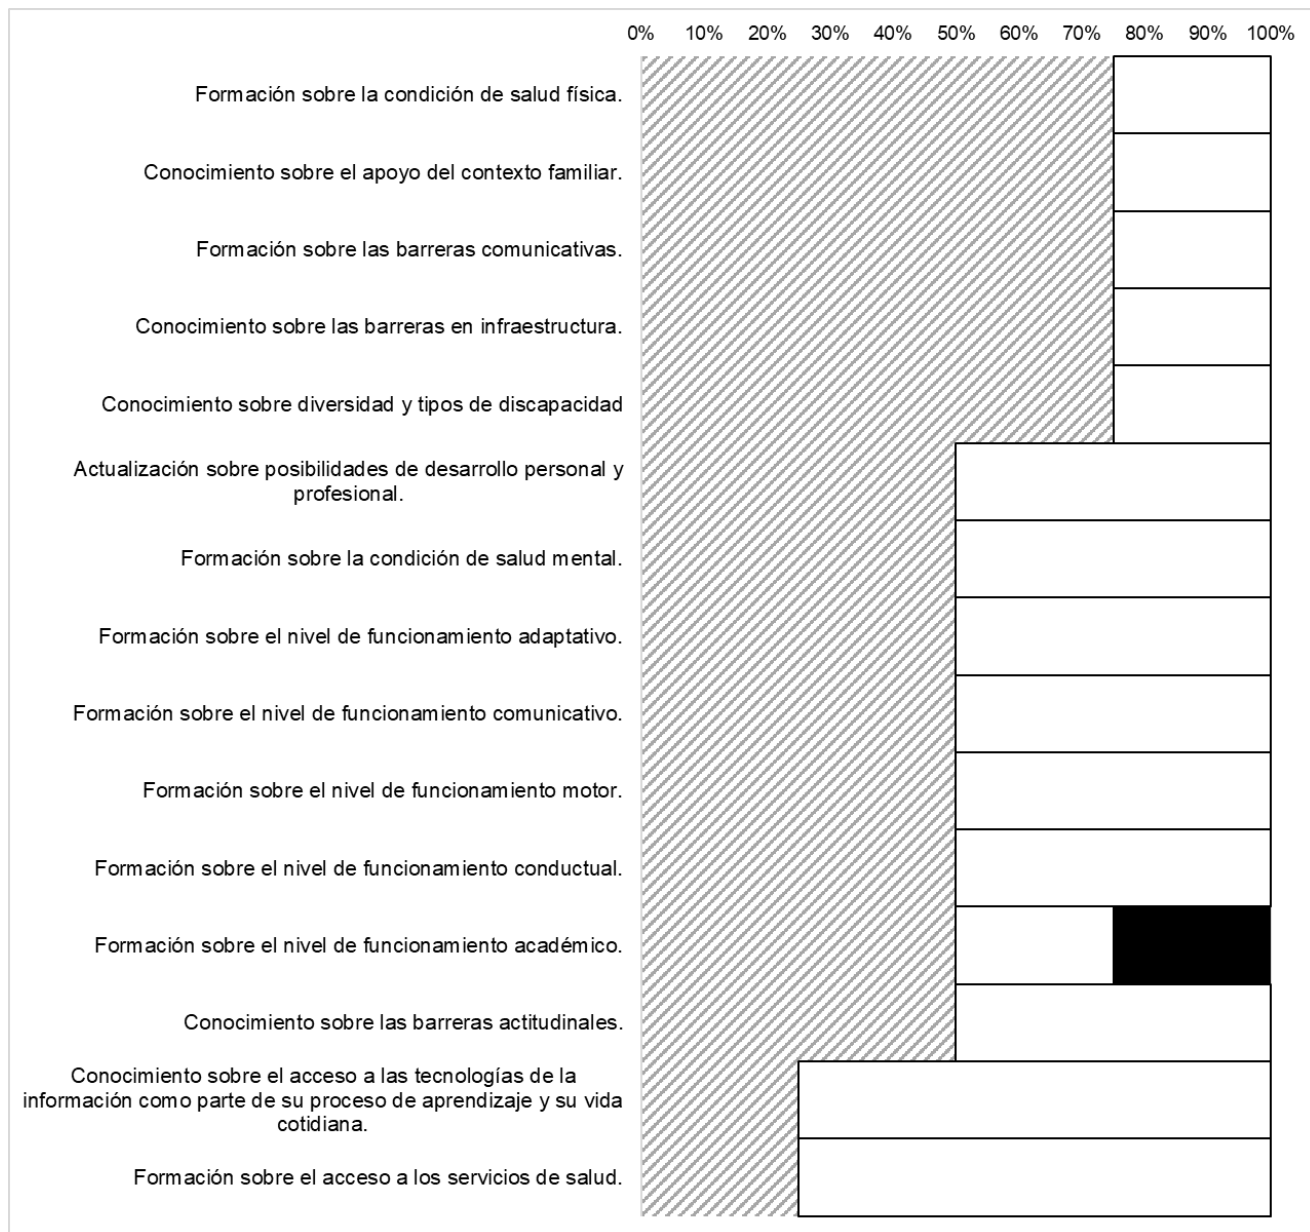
0% 10% 20% 30% 40% 50% 60% 70% 80% 90% 100%

Formación sobre la condición de salud física.

Conocimiento sobre el apoyo del contexto familiar.

Formación sobre las barreras comunicativas.

Conocimiento sobre las barreras en infraestructura.

Conocimiento sobre diversidad y tipos de discapacidad

Actualización sobre posibilidades de desarrollo personal y profesional.

Formación sobre la condición de salud mental.

Formación sobre el nivel de funcionamiento adaptativo.

Formación sobre el nivel de funcionamiento comunicativo.

Formación sobre el nivel de funcionamiento motor.

Formación sobre el nivel de funcionamiento conductual.

Formación sobre el nivel de funcionamiento académico.

Conocimiento sobre las barreras actitudinales.

Conocimiento sobre el acceso a las tecnologías de la información como parte de su proceso de aprendizaje y su vida cotidiana.

Formación sobre el acceso a los servicios de salud.